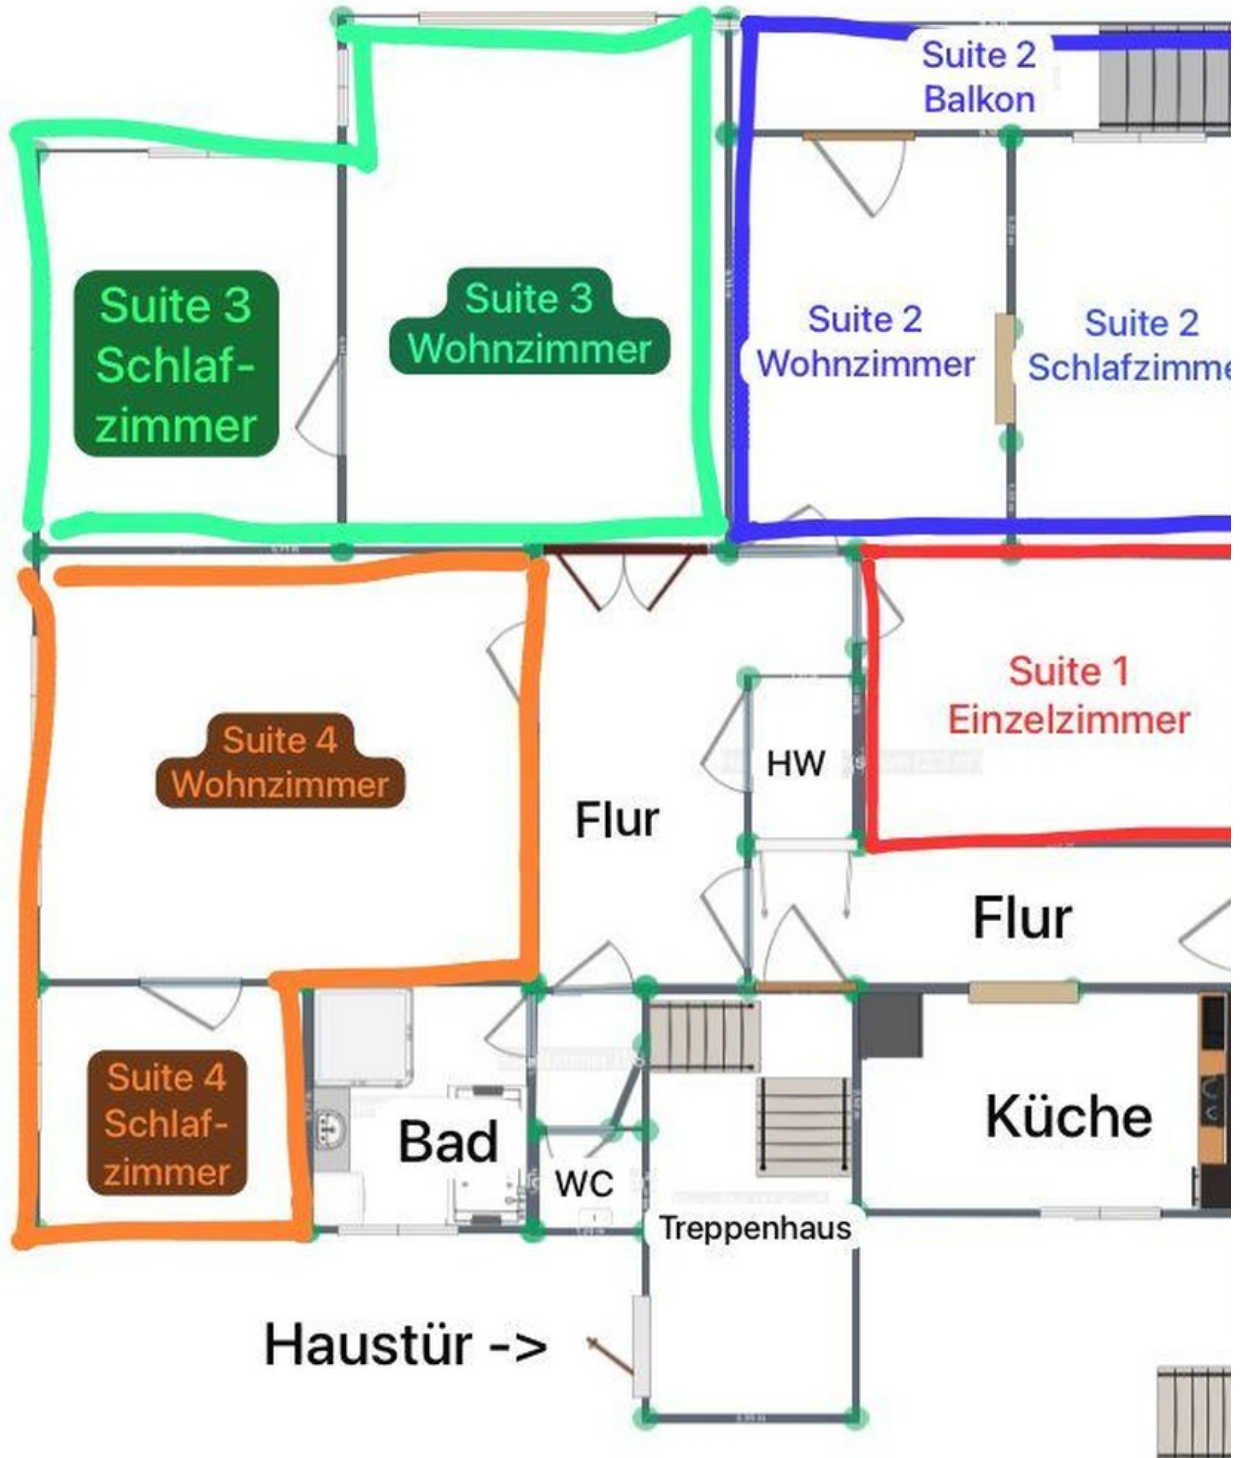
Suite 2 Balkon

Suite 3 Schlafzimmer

Suite 3 Wohnzimmer

Suite 2 Wohnzimmer

Suite 2 Schlafzimme

Suite 1 Einzelzimmer

Suite 4 Wohnzimmer

HW

Flur

Flur

Suite 4 Schlafzimmer

Bad

WC

Küche

Treppenhaus

Haustür ->